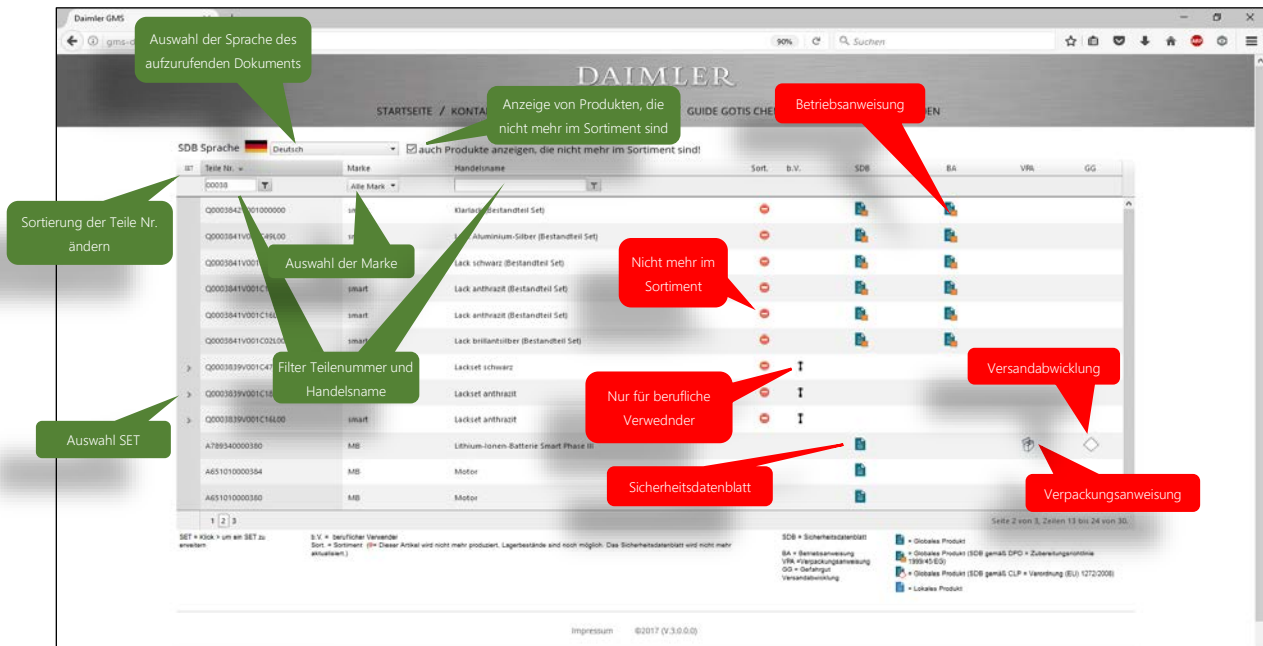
Daimler GMS

gms-d

90%

Suchen

Auswahl der Sprache des aufzurufenden Dokuments

DAIMLER

STARTSEITE / KONTA

Anzeige von Produkten, die nicht mehr im Sortiment sind

GUIDE GOTIS CHE

Betriebsanweisung

EN

SDB Sprache Deutsch

auch Produkte anzeigen, die nicht mehr im Sortiment sind!

| SET | Teile Nr. | Marke | Handelsname | Sort. | b.V. | SDB | BA | VPA | GG |
|---|---|---|---|---|---|---|---|---|---|
| | 00038 | Alle Mark | | | | | | | |
| | Q00038421V001000000 | sm | Klarlack (Bestandteil Set) | | | | | | |
| | Q0003841V00C49L00 | sm | Lack Aluminium-Silber (Bestandteil Set) | | | | | | |
| | Q0003841V001 | | Lack schwarz (Bestandteil Set) | | | | | | |
| | Q0003841V001C1 | smart | Lack anthrazit (Bestandteil Set) | | | | | | |
| | Q0003841V001C16L00 | smart | Lack anthrazit (Bestandteil Set) | | | | | | |
| | Q0003841V001C02L00 | smart | Lack brillantsilber (Bestandteil Set) | | | | | | |
| > | Q0003839V001C47 | | Lackset schwarz | | | | | | |
| > | Q0003839V001C18 | | Lackset anthrazit | | | | | | |
| > | Q0003839V001C16L00 | smart | Lackset anthrazit | | | | | | |
| | A789340000380 | MB | Lithium-Ionen-Batterie Smart Phase III | | | | | | |
| | A651010000384 | MB | Motor | | | | | | |
| | A651010000380 | MB | Motor | | | | | | |

Sortierung der Teile Nr. ändern

Auswahl der Marke

Nicht mehr im Sortiment

Filter Teilenummer und Handelsname

Versandabwicklung

Nur für berufliche Verwedner

Auswahl SET

Sicherheitsdatenblatt

Verpackungsanweisung

1 2 3

Seite 2 von 3, Zeilen 13 bis 24 von 30.

SET = Klick > um ein SET zu erweitern

b.V. = beruflicher Verwender
Sort. = Sortiment: Dieser Artikel wird nicht mehr produziert. Lagerbestände sind noch möglich. Das Sicherheitsdatenblatt wird nicht mehr aktualisiert.)

SDB = Sicherheitsdatenblatt
BA = Betriebsanweisung
VPA =Verpackungsanweisung
GG = Gefahrgut Versandabwicklung

= Globales Produkt
= Globales Produkt (SDB gemäß DPD + Zubereitungsrichtlinie 1999/45/EG)
= Globales Produkt (SDB gemäß CLP + Verordnung (EU) 1272/2008)
= Lokales Produkt

Impressum ©2017 (V.3.0.0.0)